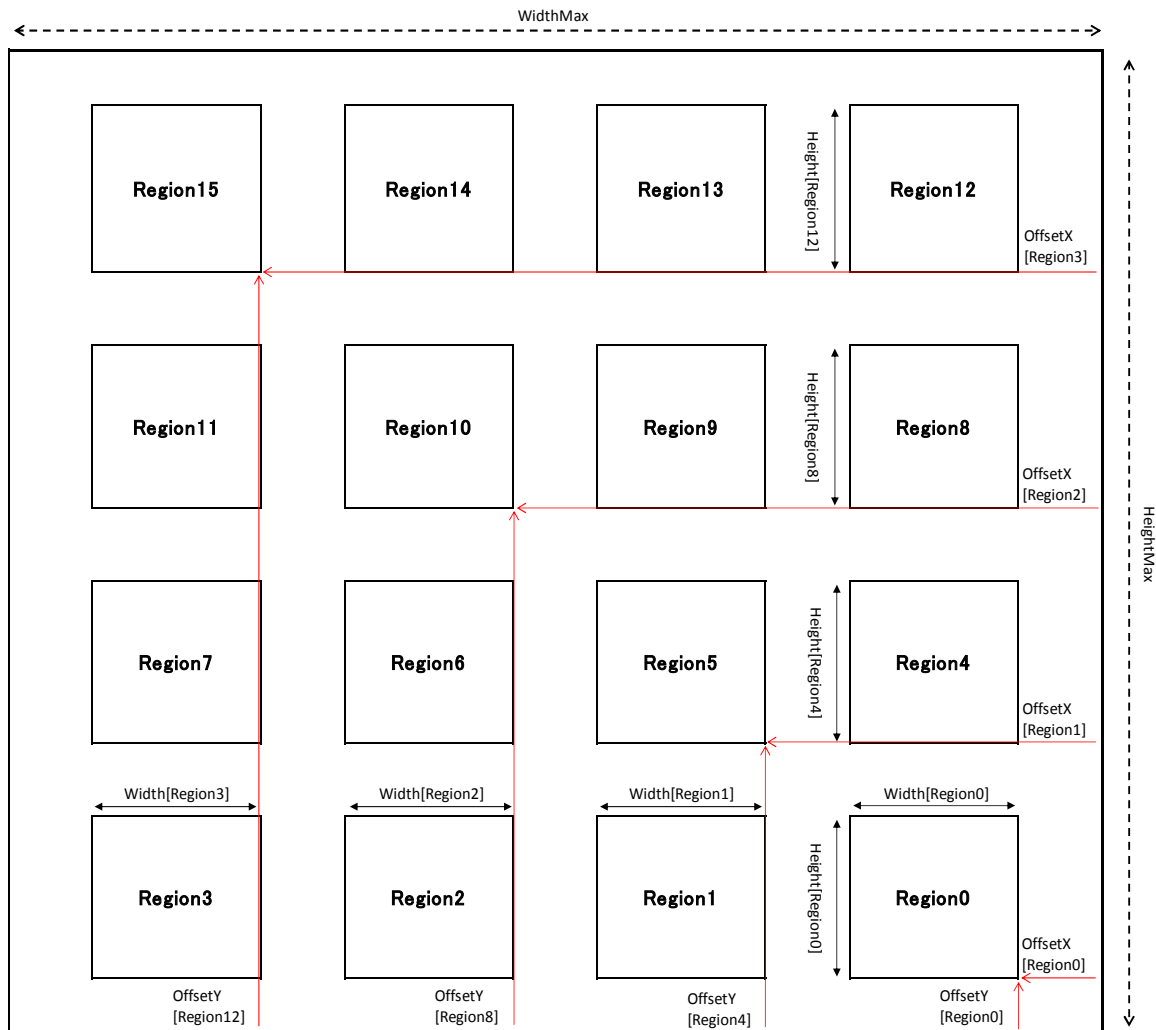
WidthMax

Region15

Region14

Region13

Height[Region12]

Region12

OffsetX
[Region3]

Region11

Region10

Region9

Height[Region8]

Region8

OffsetX
[Region2]

HeightMax

Region7

Region6

Region5

Height[Region4]

Region4

OffsetX
[Region1]

Width[Region3]

Width[Region2]

Width[Region1]

Width[Region0]

Region3

Region2

Region1

Height[Region0]

Region0

OffsetX
[Region0]

OffsetY
[Region12]

OffsetY
[Region8]

OffsetY
[Region4]

OffsetY
[Region0]